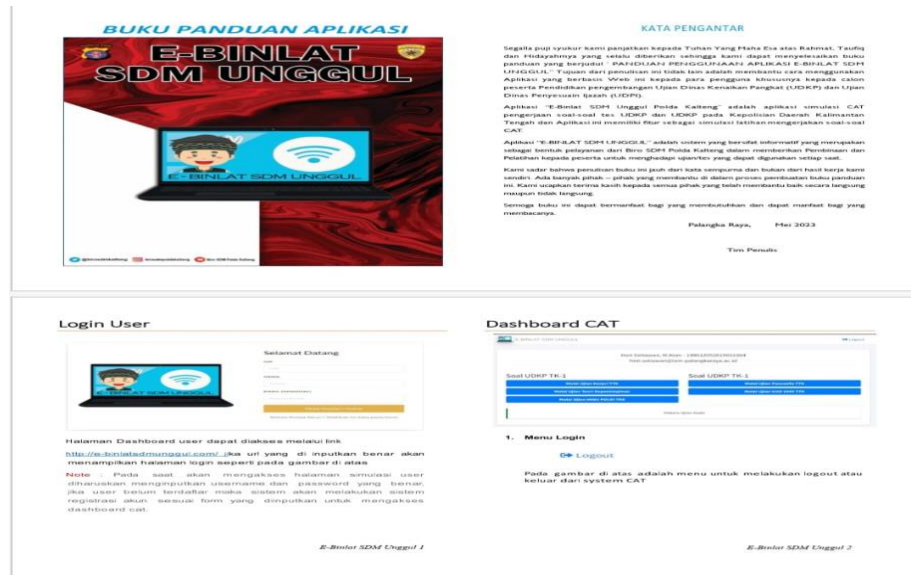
BUKU PANDUAN APLIKASI

E-BINLAT SDM UNGGUL

E-BINLAT SDM UNGGUL

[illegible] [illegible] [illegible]

KATA PENGANTAR

Segala puji syukur kami panjatkan kepada Tuhan Yang Maha Esa atas Rahmat, Taufiq dan Hidayahnya yang selalu diberikan sehingga kami dapat menyelesaikan buku panduan yang berjudul "PANDUAN PENGGUNAAN APLIKASI E-BINLAT SDM UNGGUL" Tujuan dari penulisan ini tidak lain adalah membantu cara menggunakan Aplikasi yang berbasis Web ini kepada para pengguna khususnya kepada calon peserta Pendidikan pengembangan Ujian Dinas Kenaikan Pangkat (UDKP) dan Ujian Dinas Penyesuain Ijazah (UDPI).

Aplikasi "E-Binlat SDM Unggul Polda Kalteng" adalah aplikasi simulasi CAT pengerjaan soal-soal tes UDKP dan UDKP pada Kepolisian Daerah Kalimantan Tengah dan Aplikasi ini memiliki fitur sebagai simulasi latihan mengerjakan soal-soal CAT.

Aplikasi "E-BINLAT SDM UNGGUL" adalah sistem yang bersifat informatif yang merupakan sebagai bentuk pelayanan dari Biro SDM Polda Kalteng dalam memberikan Pembinaan dan Pelatihan kepada peserta untuk menghadapi ujian/tes yang dapat digunakan setiap saat.

Kami sadar bahwa penulisan buku ini jauh dari kata sempurna dan bukan dari hasil kerja kami sendiri. Ada banyak pihak - pihak yang membantu di dalam proses pembuatan buku panduan ini. Kami ucapkan terima kasih kepada semua pihak yang telah membantu baik secara langsung maupun tidak langsung.

Semoga buku ini dapat bermanfaat bagi yang membutuhkan dan dapat manfaat bagi yang membacanya.

Palangka Raya, Mei 2023

Tim Penulis

Login User

E-BINLAT SDM UNGGUL

Selamat Datang

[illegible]

Halaman Dashboard user dapat diakses melalui link

http://e-binlatsdmunggul.com/ jika url yang di inputkan benar akan menampilkan halaman login seperti pada gambar di atas

Note : Pada saat akan mengakses halaman simulasi user diharuskan menginputkan username dan password yang benar, jika user belum terdaftar maka sistem akan melakukan sistem registrasi akun sesuai form yang diinputkan untuk mengakses dashboard cat.

E-Binlat SDM Unggul 1

Dashboard CAT

E-BINLAT SDM UNGGUL

Logout

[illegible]

Soal UDKP TK-1

Soal UDKP TK-1

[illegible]

1. Menu Login

Logout

Pada gambar di atas adalah menu untuk melakukan logout atau keluar dari system CAT

E-Binlat SDM Unggul 2